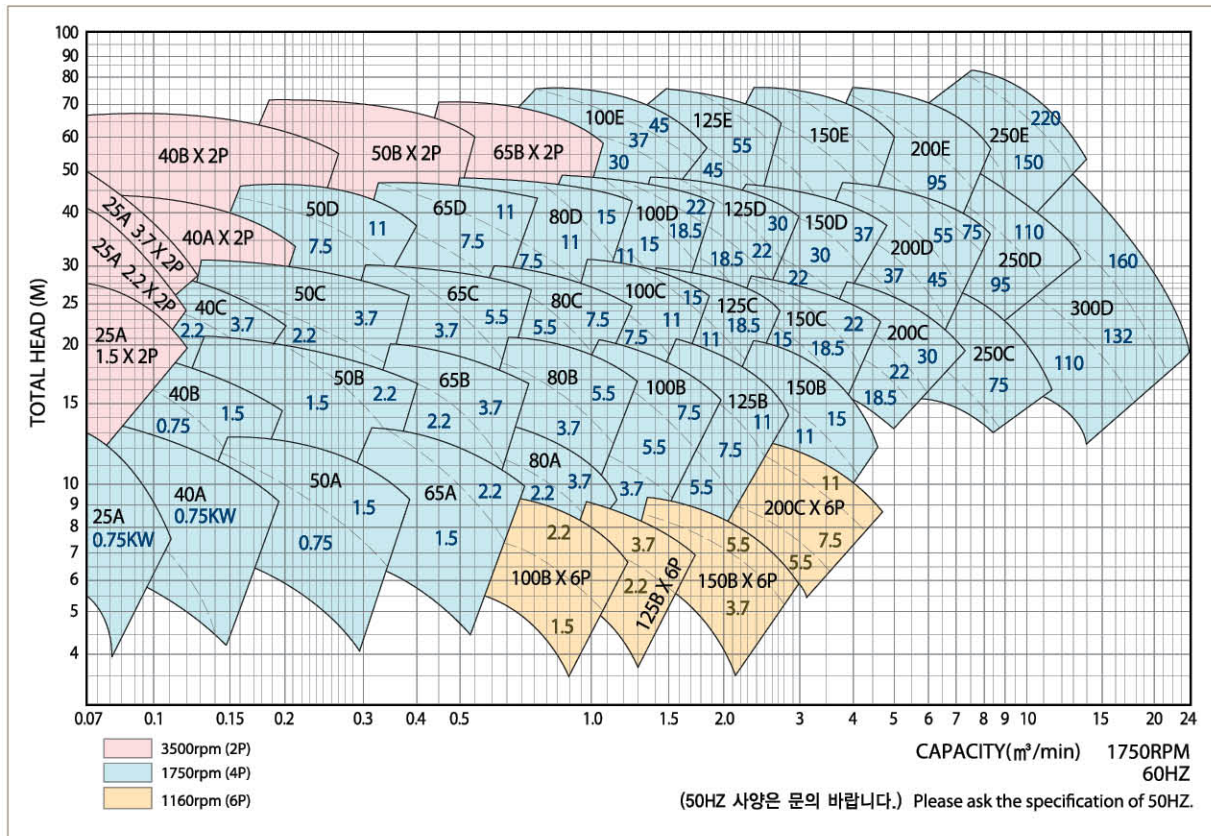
100
90
80
70
60
50
40
30
25
20
15
10
9
8
7
6
5
4

TOTAL HEAD (M)

40B X 2P
50B X 2P
65B X 2P
100E 37 45 30
125E 55 45
150E
200E 95
250E 220 150
25A 3.7 X 2P
25A 2.2 X 2P
40A X 2P
50D 7.5 11
65D 7.5 11
80D 11 15 7.5
100D 22 18.5 15 11
125D 30 22 18.5
150D 37 30 22
200D 55 37 45
75 110 250D 95
160
300D 132 110
40C 2.2 3.7
50C 2.2 3.7
65C 3.7 5.5
80C 5.5 7.5
100C 15 11 7.5
125C 18.5 11
150C 22 15 18.5
200C 30 22 18.5
250C 75
25A 1.5 X 2P
40B 0.75 1.5
50B 1.5 2.2
65B 2.2 3.7
80B 5.5 3.7
100B 7.5 5.5 3.7
125B 11 7.5 5.5
150B 15 11
25A 0.75KW
40A 0.75KW
50A 0.75 1.5
65A 1.5 2.2
80A 2.2 3.7
200C X 6P 11 7.5 5.5
100B X 6P 2.2 1.5
125B X 6P 3.7 2.2
150B X 6P 5.5 3.7

0.07 0.1 0.15 0.2 0.3 0.4 0.5 1.0 1.5 2.0 3 4 5 6 7 8 9 10 15 20 24

3500rpm (2P)
1750rpm (4P)
1160rpm (6P)

CAPACITY(㎥/min) 1750RPM
60HZ
(50HZ 사양은 문의 바랍니다.) Please ask the specification of 50HZ.